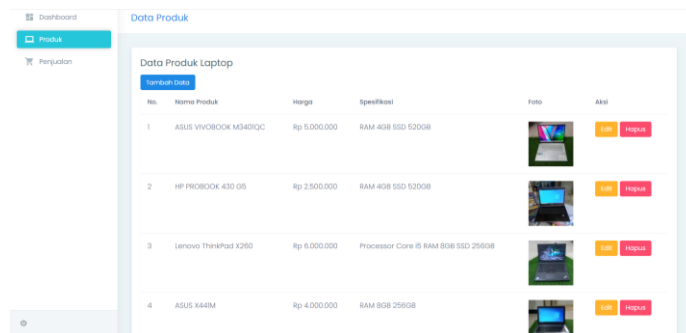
Dashboard
Produk
Penjualan

Data Produk

Data Produk Laptop

Tambah Data

| No. | Nama Produk | Harga | Spesifikasi | Foto | Aksi |
|---|---|---|---|---|---|
| 1 | ASUS VIVOBOOK M3401QC | Rp 5.000.000 | RAM 4GB SSD 520GB | | Edit Hapus |
| 2 | HP PROBOOK 430 G5 | Rp 2.500.000 | RAM 4GB SSD 520GB | | Edit Hapus |
| 3 | Lenovo ThinkPad X260 | Rp 6.000.000 | Processor Core i5 RAM 8GB SSD 256GB | | Edit Hapus |
| 4 | ASUS X441M | Rp 4.000.000 | RAM 8GB 256GB | | Edit Hapus |